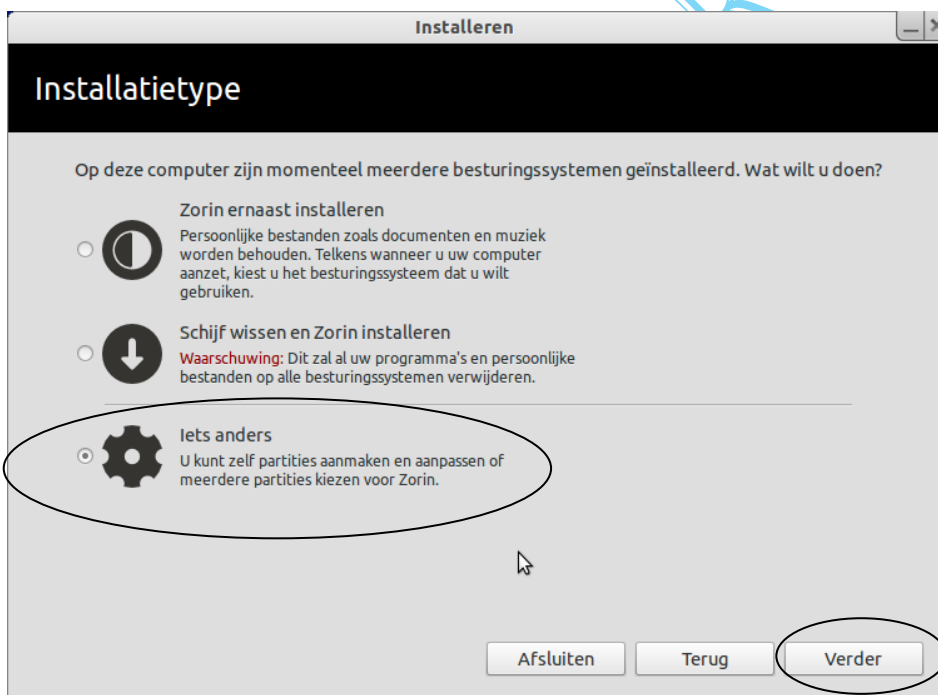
Installeren

Installatietype

Op deze computer zijn momenteel meerdere besturingssystemen geïnstalleerd. Wat wilt u doen?

Zorin ernaast installeren
Persoonlijke bestanden zoals documenten en muziek worden behouden. Telkens wanneer u uw computer aanzet, kiest u het besturingssysteem dat u wilt gebruiken.

Schijf wissen en Zorin installeren
Waarschuwing: Dit zal al uw programma's en persoonlijke bestanden op alle besturingssystemen verwijderen.

Iets anders
U kunt zelf partities aanmaken en aanpassen of meerdere partities kiezen voor Zorin.

Afsluiten
Terug
Verder